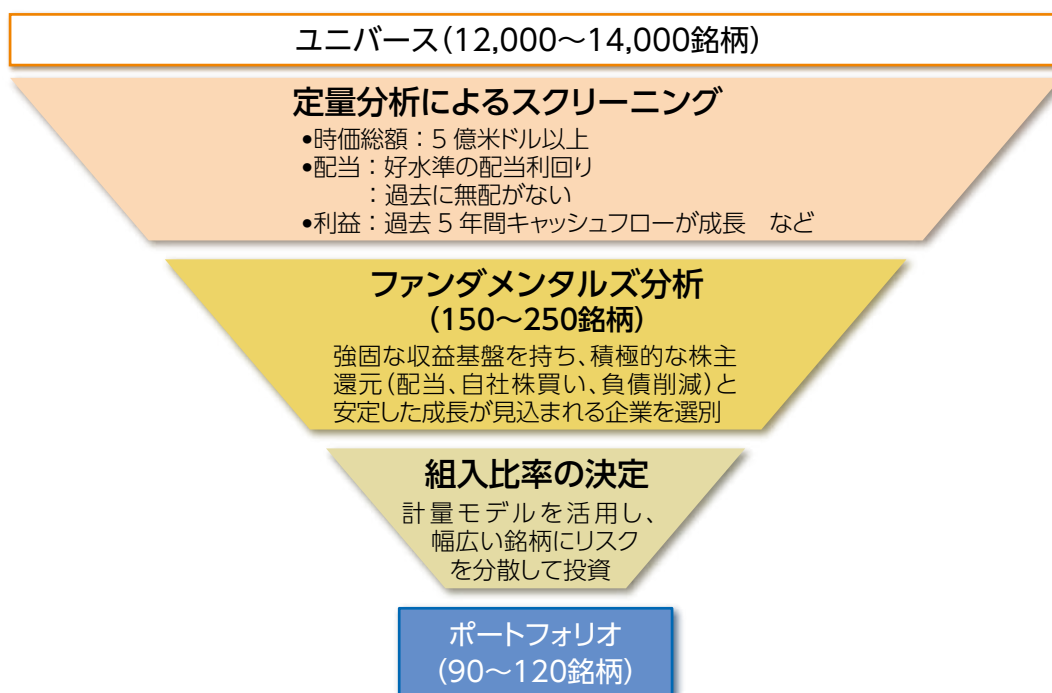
ユニバース(12,000～14,000銘柄)

定量分析によるスクリーニング

•時価総額：5 億米ドル以上
•配当：好水準の配当利回り
：過去に無配がない
•利益：過去 5 年間キャッシュフローが成長　など

ファンダメンタルズ分析
(150～250銘柄)

強固な収益基盤を持ち、積極的な株主還元(配当、自社株買い、負債削減)と安定した成長が見込まれる企業を選別

組入比率の決定

計量モデルを活用し、幅広い銘柄にリスクを分散して投資

ポートフォリオ
(90～120銘柄)